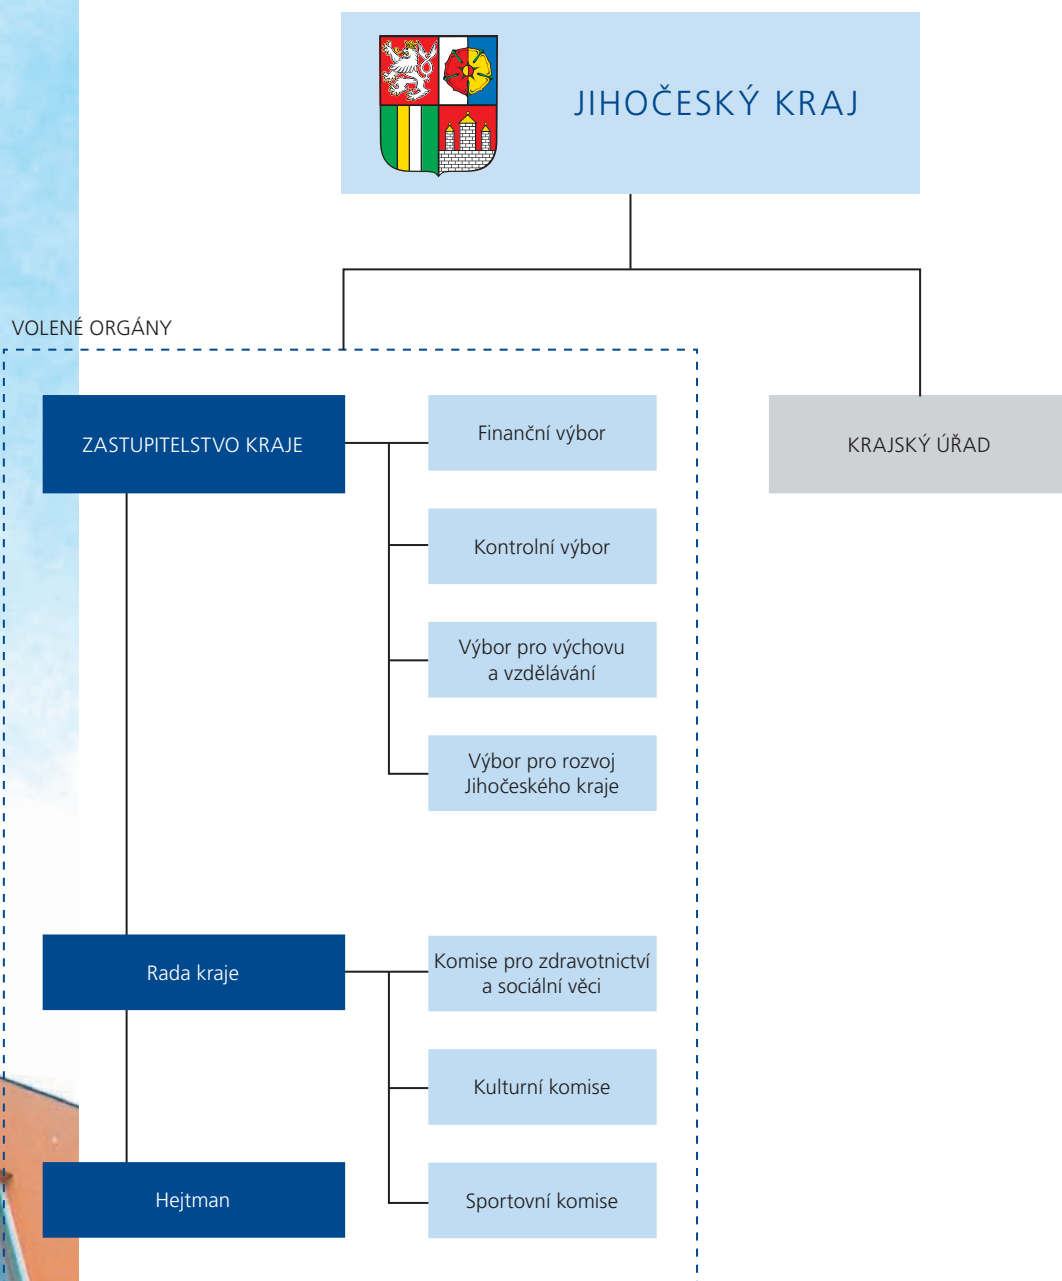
JIHOČESKÝ KRAJ

VOLENÉ ORGÁNY

ZASTUPITELSTVO KRAJE

Finanční výbor

Kontrolní výbor

Výbor pro výchovu a vzdělávání

Výbor pro rozvoj Jihočeského kraje

KRAJSKÝ ÚŘAD

Rada kraje

Komise pro zdravotnictví a sociální věci

Kulturní komise

Hejtman

Sportovní komise